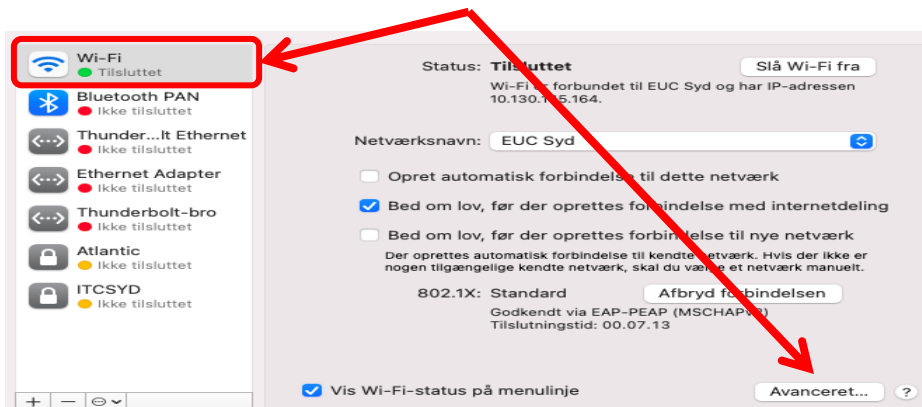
Wi-Fi
Tilsluttet

Bluetooth PAN
Ikke tilsluttet

Thunder...lt Ethernet
Ikke tilsluttet

Ethernet Adapter
Ikke tilsluttet

Thunderbolt-bro
Ikke tilsluttet

Atlantic
Ikke tilsluttet

ITCSYD
Ikke tilsluttet

+ − ⊝ ⌄

Status: Tilsluttet
Slå Wi-Fi fra

Wi-Fi er forbundet til EUC Syd og har IP-adressen 10.130.1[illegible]5.164.

Netværksnavn: EUC Syd

Opret automatisk forbindelse til dette netværk

Bed om lov, før der oprettes forbindelse med internetdeling

Bed om lov, før der oprettes forbindelse til nye netværk

Der oprettes automatisk forbindelse til kendte netværk. Hvis der ikke er nogen tilgængelige kendte netværk, skal du vælge et netværk manuelt.

802.1X: Standard
Afbryd forbindelsen

Godkendt via EAP-PEAP (MSCHAPV2)
Tilslutningstid: 00.07.13

Vis Wi-Fi-status på menulinje

Avanceret...
?